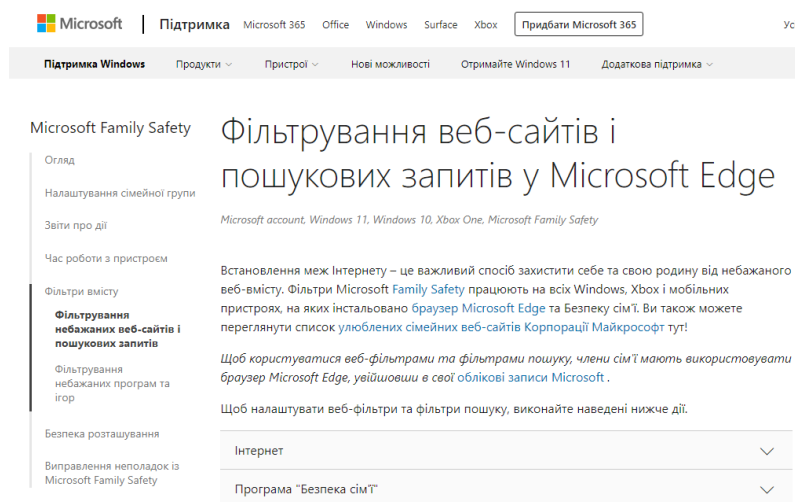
Microsoft | Підтримка Microsoft 365 Office Windows Surface Xbox Придбати Microsoft 365 Ус

Підтримка Windows Продукти Пристрої Нові можливості Отримайте Windows 11 Додаткова підтримка

Microsoft Family Safety

Огляд

Налаштування сімейної групи

Звіти про дії

Час роботи з пристроєм

Фільтри вмісту

Фільтрування небажаних веб-сайтів і пошукових запитів

Фільтрування небажаних програм та ігор

Безпека розташування

Виправлення неполадок із Microsoft Family Safety

Фільтрування веб-сайтів і пошукових запитів у Microsoft Edge

Microsoft account, Windows 11, Windows 10, Xbox One, Microsoft Family Safety

Встановлення меж Інтернету – це важливий спосіб захистити себе та свою родину від небажаного веб-вмісту. Фільтри Microsoft Family Safety працюють на всіх Windows, Xbox і мобільних пристроях, на яких інстальовано браузер Microsoft Edge та Безпеку сім'ї. Ви також можете переглянути список улюблених сімейних веб-сайтів Корпорації Майкрософт тут!

Щоб користуватися веб-фільтрами та фільтрами пошуку, члени сім'ї мають використовувати браузер Microsoft Edge, увійшовши в свої облікові записи Microsoft .

Щоб налаштувати веб-фільтри та фільтри пошуку, виконайте наведені нижче дії.

Інтернет

Програма "Безпека сім'ї"